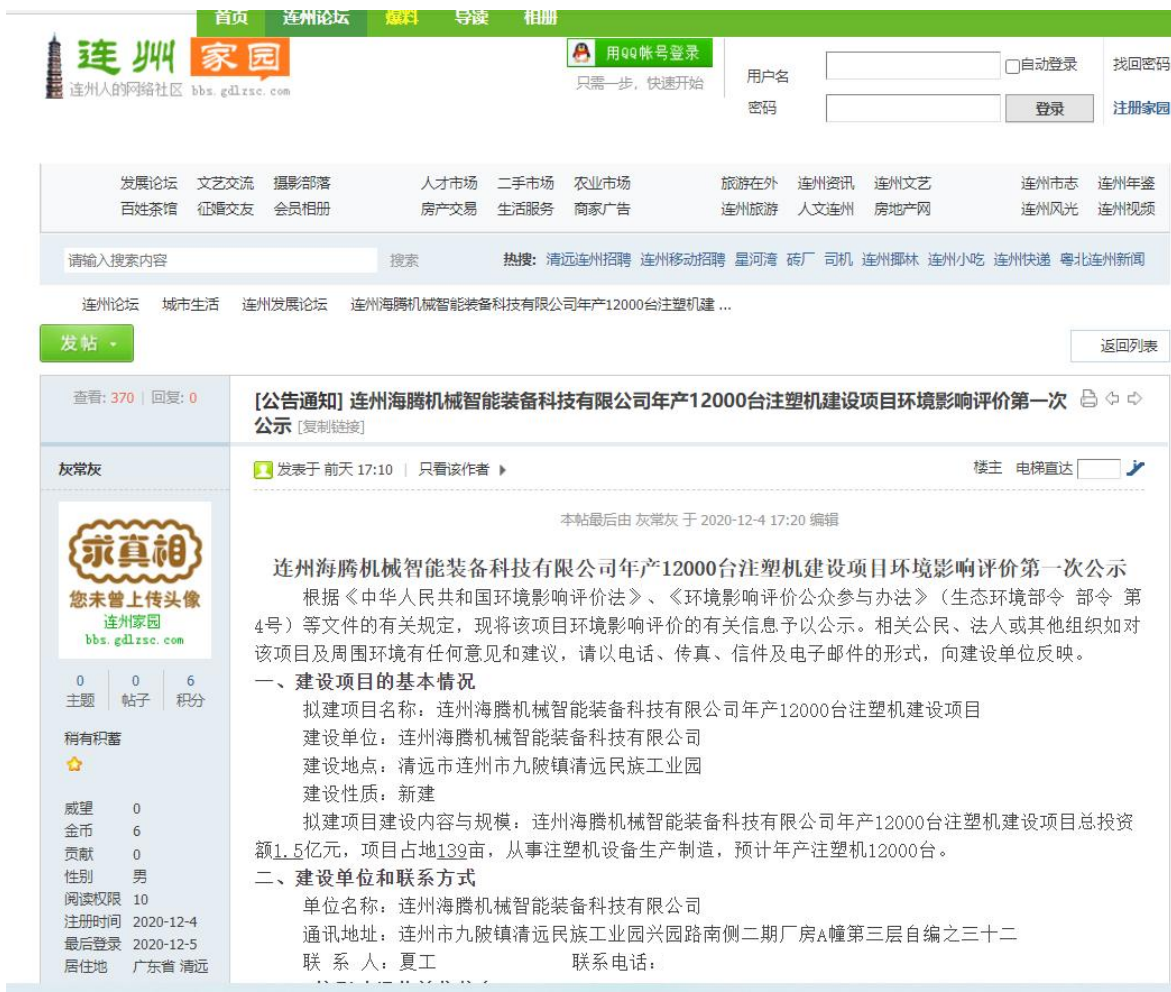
首页 连州论坛 爆料 导读 相册

连州家园
连州人的网络社区 bbs.gdlzsc.com

用QQ帐号登录
只需一步，快速开始

用户名
密码
自动登录
找回密码
登录
注册家园

发展论坛 文艺交流 摄影部落
百姓茶馆 征婚交友 会员相册
人才市场 二手市场 农业市场
房产交易 生活服务 商家广告
旅游在外 连州资讯 连州文艺
连州旅游 人文连州 房地产网
连州市志 连州年鉴
连州风光 连州视频

请输入搜索内容
搜索
热搜: 清远连州招聘 连州移动招聘 星河湾 砖厂 司机 连州挪林 连州小吃 连州快递 粤北连州新闻

连州论坛 城市生活 连州发展论坛 连州海腾机械智能装备科技有限公司年产12000台注塑机建 ...

发帖
返回列表

查看: 370 | 回复: 0

[公告通知] 连州海腾机械智能装备科技有限公司年产12000台注塑机建设项目环境影响评价第一次公示 [复制链接]

灰常灰

求真相
您未曾上传头像
连州家园
bbs.gdlzsc.com

0 主题 | 0 帖子 | 6 积分

稍有积蓄

威望 0
金币 6
贡献 0
性别 男
阅读权限 10
注册时间 2020-12-4
最后登录 2020-12-5
居住地 广东省 清远

发表于 前天 17:10 | 只看该作者
楼主 电梯直达

本帖最后由 灰常灰 于 2020-12-4 17:20 编辑

连州海腾机械智能装备科技有限公司年产12000台注塑机建设项目环境影响评价第一次公示

根据《中华人民共和国环境影响评价法》、《环境影响评价公众参与办法》（生态环境部令 部令 第4号）等文件的有关规定，现将该项目环境影响评价的有关信息予以公示。相关公民、法人或其他组织如对该项目及周围环境有任何意见和建议，请以电话、传真、信件及电子邮件的形式，向建设单位反映。

一、建设项目的基本情况

拟建项目名称：连州海腾机械智能装备科技有限公司年产12000台注塑机建设项目

建设单位：连州海腾机械智能装备科技有限公司

建设地点：清远市连州市九陂镇清远民族工业园

建设性质：新建

拟建项目建设内容与规模：连州海腾机械智能装备科技有限公司年产12000台注塑机建设项目总投资额1.5亿元，项目占地139亩，从事注塑机设备生产制造，预计年产注塑机12000台。

二、建设单位和联系方式

单位名称：连州海腾机械智能装备科技有限公司

通讯地址：连州市九陂镇清远民族工业园兴园路南侧二期厂房A幢第三层自编之三十二

联 系 人：夏工 联系电话：